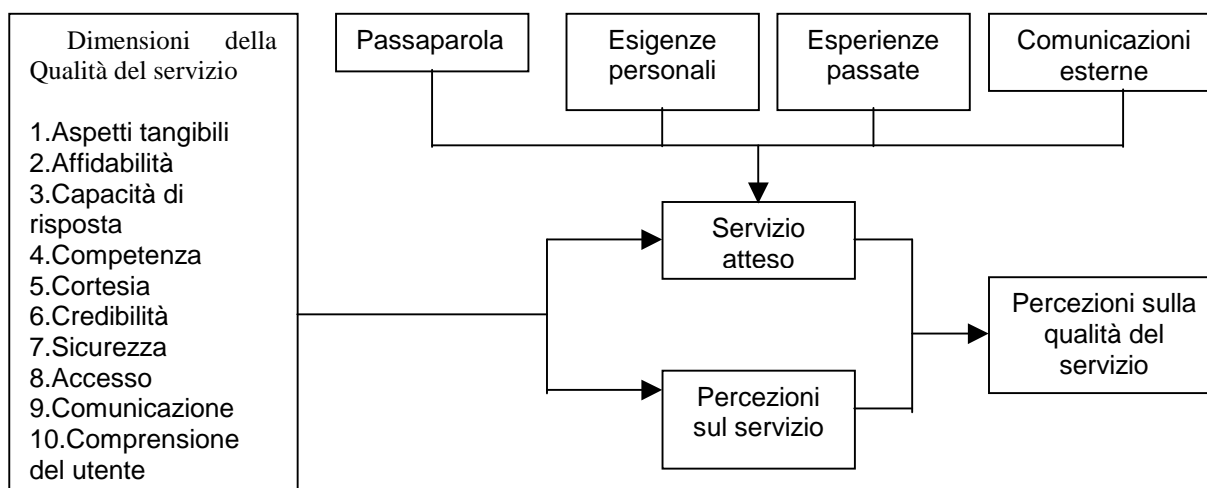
Dimensioni della Qualità del servizio

1.Aspetti tangibili
2.Affidabilità
3.Capacità di risposta
4.Competenza
5.Cortesia
6.Credibilità
7.Sicurezza
8.Accesso
9.Comunicazione
10.Comprensione del utente

Passaparola

Esigenze personali

Esperienze passate

Comunicazioni esterne

Servizio atteso

Percezioni sul servizio

Percezioni sulla qualità del servizio